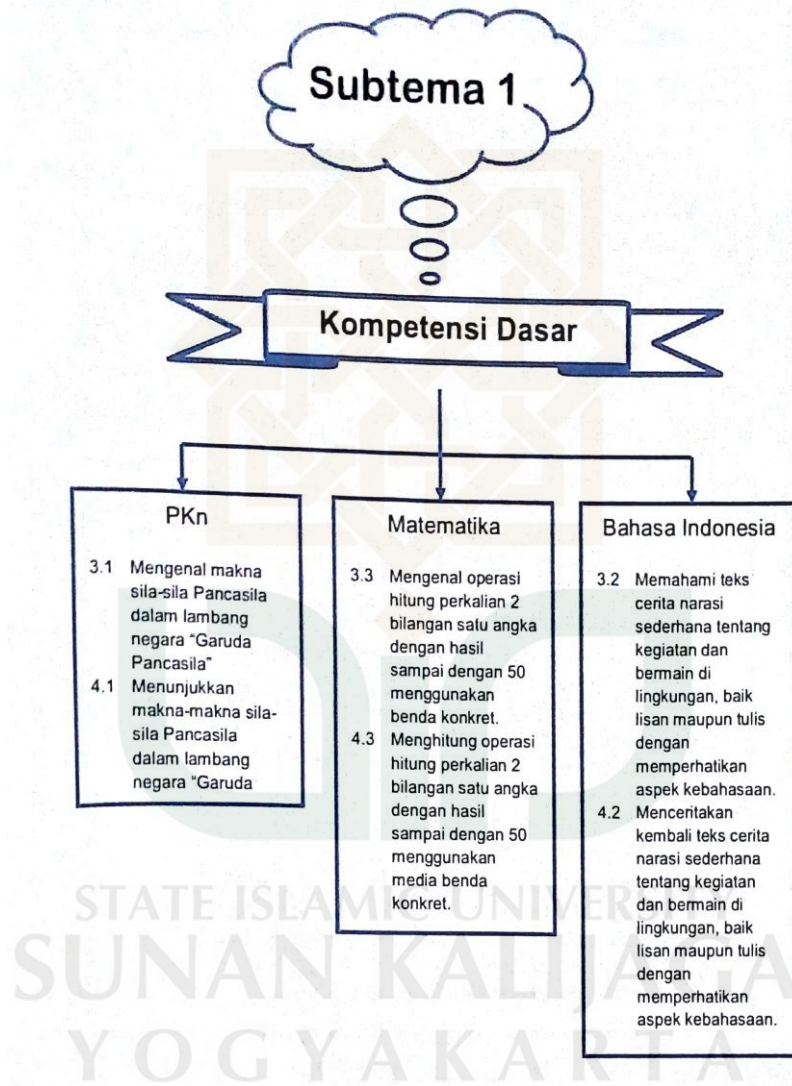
Subtema 1

Kompetensi Dasar

PKn

3.1 Mengenal makna sila-sila Pancasila dalam lambang negara "Garuda Pancasila"
4.1 Menunjukkan makna-makna sila-sila Pancasila dalam lambang negara "Garuda

Matematika

3.3 Mengenal operasi hitung perkalian 2 bilangan satu angka dengan hasil sampai dengan 50 menggunakan benda konkret.
4.3 Menghitung operasi hitung perkalian 2 bilangan satu angka dengan hasil sampai dengan 50 menggunakan media benda konkret.

Bahasa Indonesia

3.2 Memahami teks cerita narasi sederhana tentang kegiatan dan bermain di lingkungan, baik lisan maupun tulis dengan memperhatikan aspek kebahasaan.
4.2 Menceritakan kembali teks cerita narasi sederhana tentang kegiatan dan bermain di lingkungan, baik lisan maupun tulis dengan memperhatikan aspek kebahasaan.

STATE ISLAMIC UNIVERSITY
SUNAN KALIJAGA
YOGYAKARTA